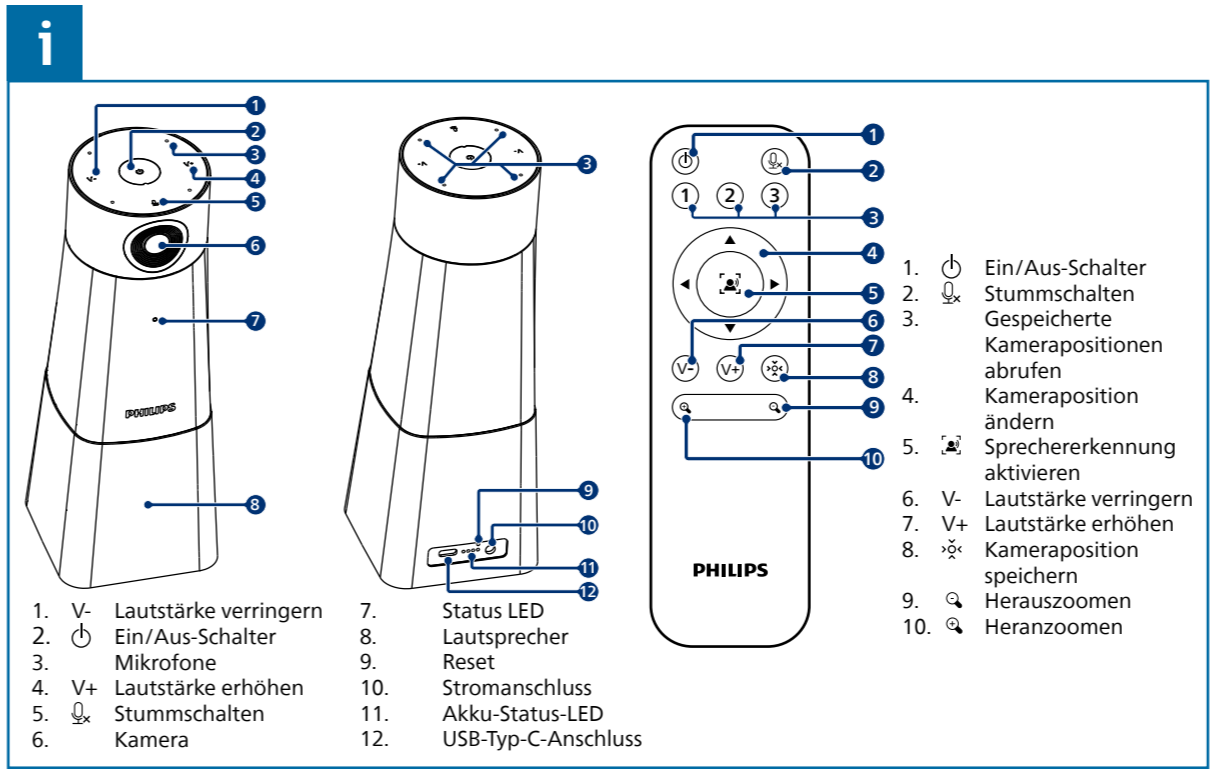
i

1
2
3
4
5
6
7
8

PHILIPS

3
9
10
11
12

1
2
1 2 3
3
4
5
6
7
8
9
10
V- V+
PHILIPS

1. ⏻ Ein/Aus-Schalter
2. Stummschalten
3. Gespeicherte Kamerapositionen abrufen
4. Kameraposition ändern
5. Sprechererkennung aktivieren
6. V- Lautstärke verringern
7. V+ Lautstärke erhöhen
8. Kameraposition speichern
9. Herauszoomen
10. Heranzoomen

1. V- Lautstärke verringern
2. ⏻ Ein/Aus-Schalter
3. Mikrofone
4. V+ Lautstärke erhöhen
5. Stummschalten
6. Kamera
7. Status LED
8. Lautsprecher
9. Reset
10. Stromanschluss
11. Akku-Status-LED
12. USB-Typ-C-Anschluss